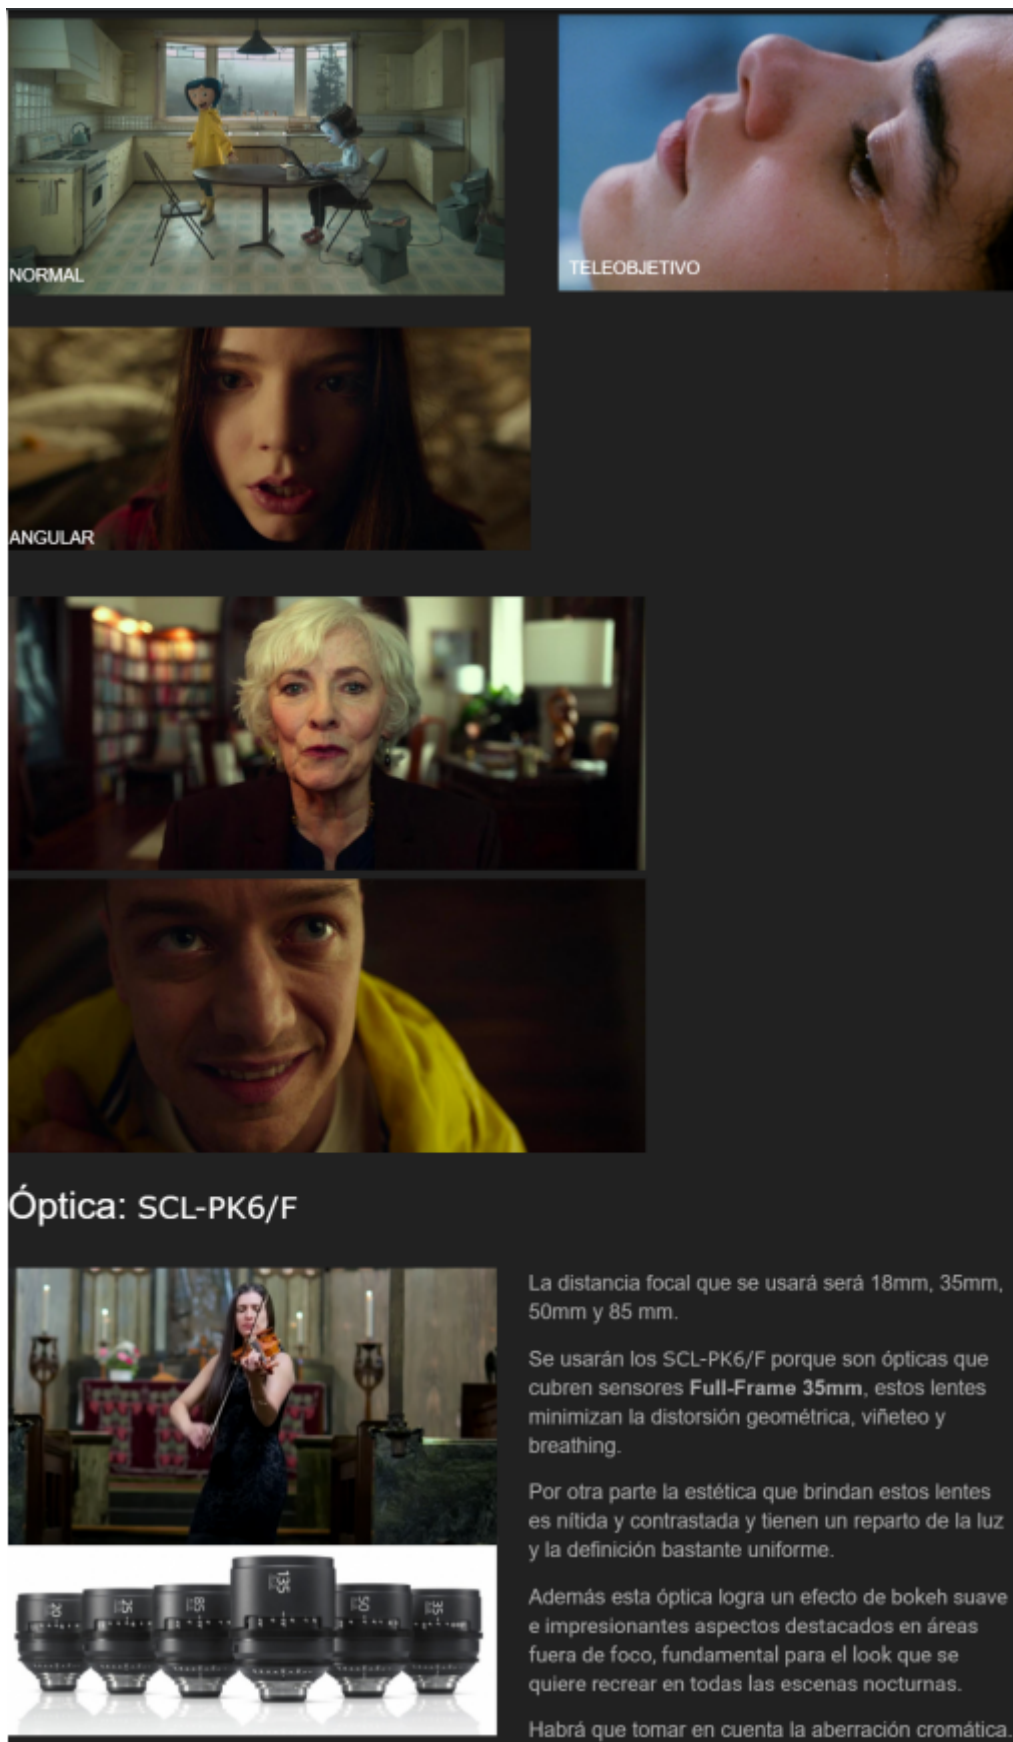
NORMAL

TELEOBJETIVO

ANGULAR

Óptica: SCL-PK6/F

20 25 85 135 50 35

La distancia focal que se usará será 18mm, 35mm, 50mm y 85 mm.

Se usarán los SCL-PK6/F porque son ópticas que cubren sensores **Full-Frame 35mm**, estos lentes minimizan la distorsión geométrica, viñeteo y breathing.

Por otra parte la estética que brindan estos lentes es nítida y contrastada y tienen un reparto de la luz y la definición bastante uniforme.

Además esta óptica logra un efecto de bokeh suave e impresionantes aspectos destacados en áreas fuera de foco, fundamental para el look que se quiere recrear en todas las escenas nocturnas.

Habrá que tomar en cuenta la aberración cromática.